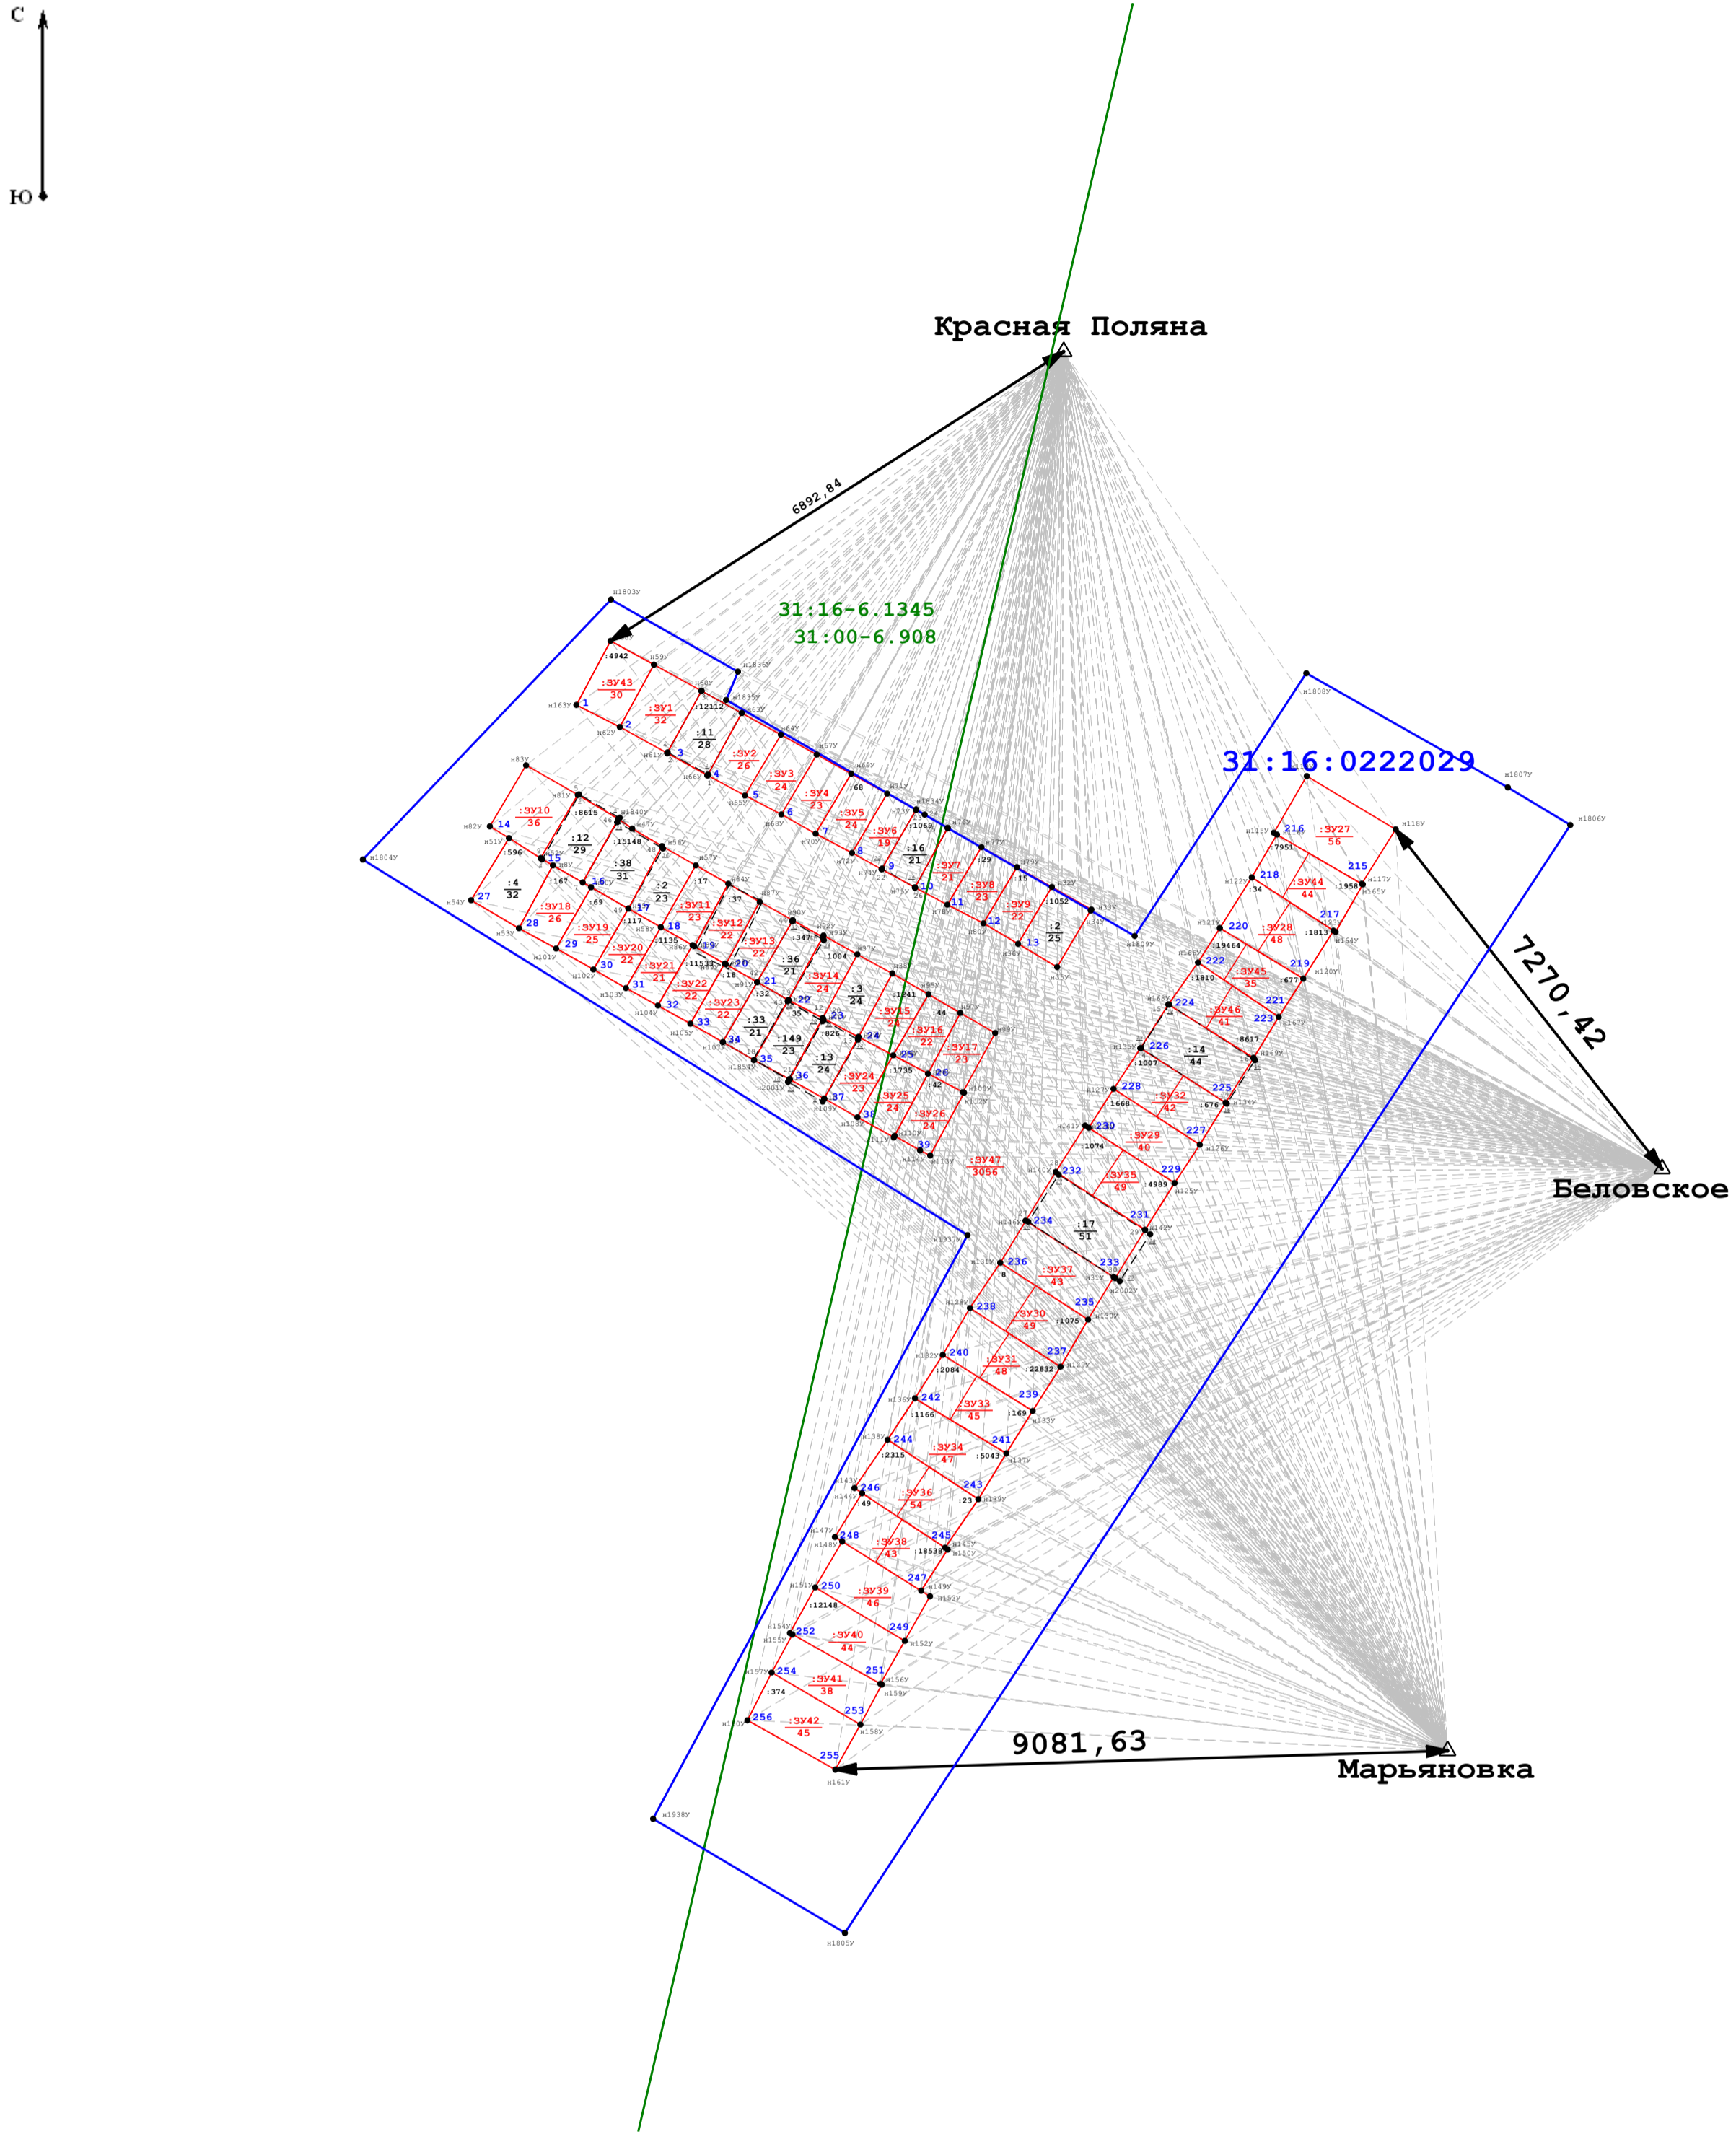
С
Ю

Красная Поляна

6892,84

31:16-6.1345
31:00-6.908

31:16:0222029

7270,42

Беловское

9081,63

Марьяновка

:ЗУ43
30
:ЗУ1
32
:11
28
:ЗУ2
26
:ЗУ3
24
:ЗУ4
23
:ЗУ5
24
:ЗУ6
19
:16
21
:ЗУ7
21
:ЗУ8
23
:ЗУ9
22
:2
25
:ЗУ10
36
:12
29
:38
31
:4
32
:2
23
:ЗУ18
26
:ЗУ19
25
:ЗУ20
22
:ЗУ11
23
:ЗУ12
22
:ЗУ13
22
:ЗУ21
21
:ЗУ22
22
:36
21
:ЗУ23
22
:ЗУ14
24
:3
24
:33
21
:149
23
:13
24
:ЗУ15
21
:ЗУ16
22
:ЗУ17
23
:ЗУ24
23
:ЗУ25
24
:ЗУ26
24
:ЗУ47
3056
:ЗУ27
56
:ЗУ44
44
:ЗУ28
48
:ЗУ45
35
:ЗУ46
41
:14
44
:ЗУ32
42
:ЗУ29
40
:ЗУ35
49
:17
51
:ЗУ37
43
:ЗУ30
49
:ЗУ31
48
:ЗУ33
45
:ЗУ34
47
:ЗУ36
54
:ЗУ38
43
:ЗУ39
46
:ЗУ40
44
:ЗУ41
38
:ЗУ42
45